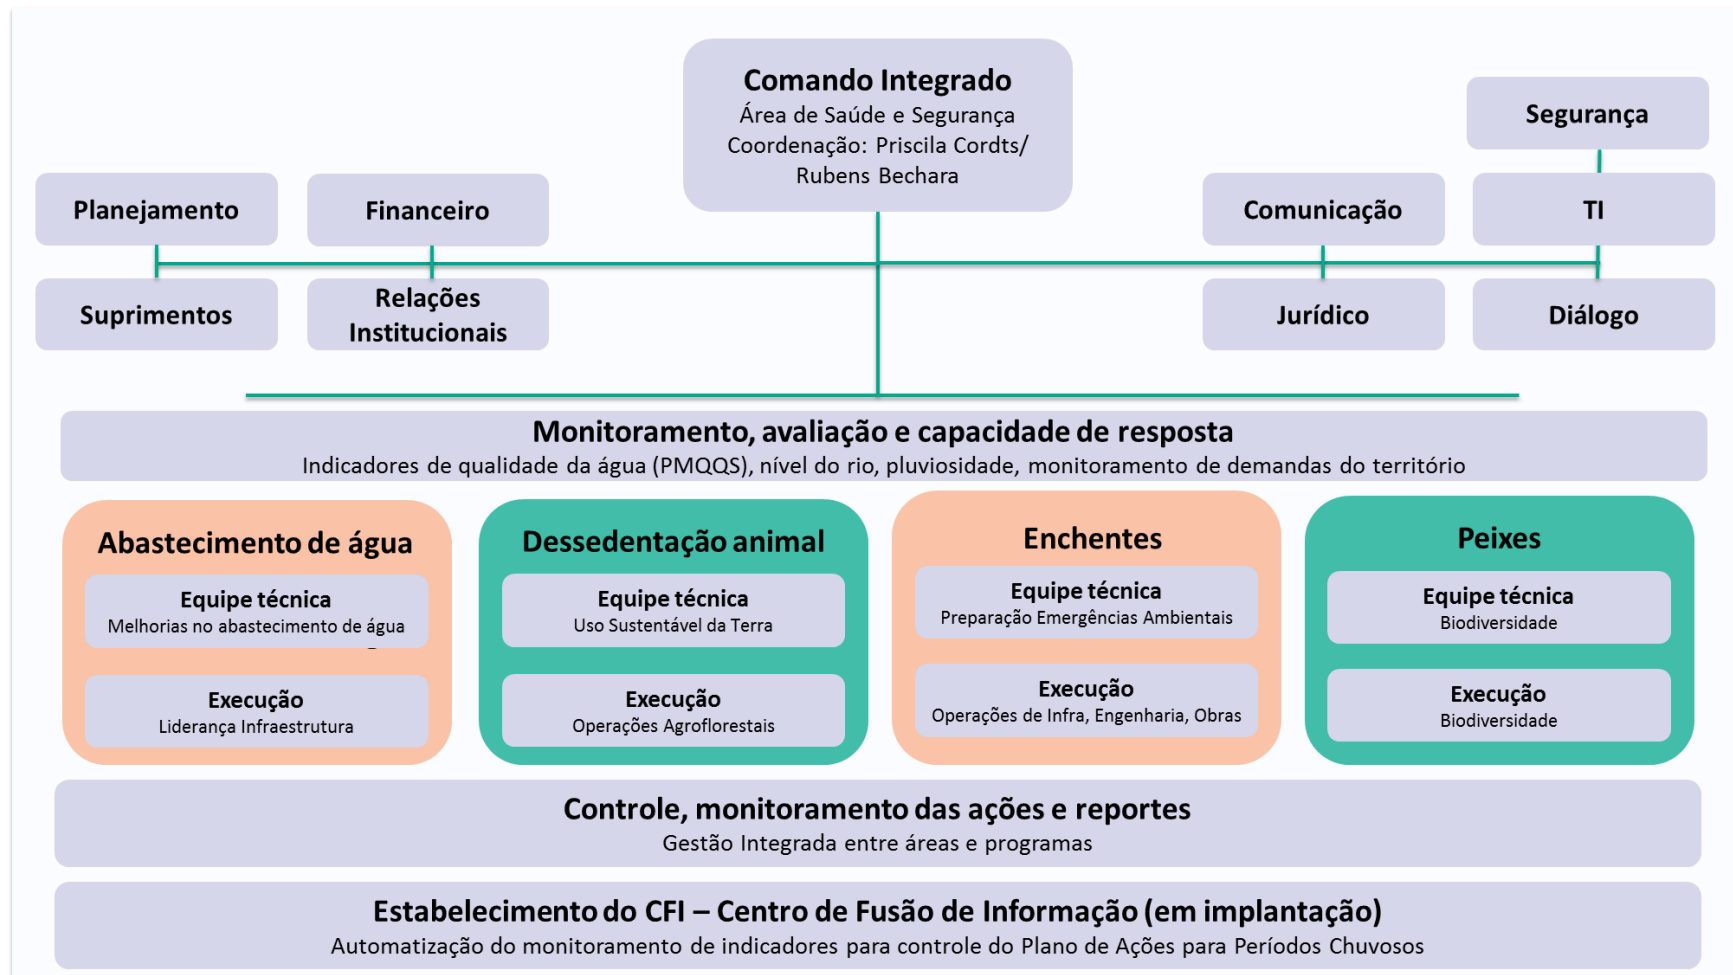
Comando Integrado
Área de Saúde e Segurança
Coordenação: Priscila Cordts/ Rubens Bechara

Planejamento

Financeiro

Segurança

Comunicação

TI

Suprimentos

Relações Institucionais

Jurídico

Diálogo

Monitoramento, avaliação e capacidade de resposta
Indicadores de qualidade da água (PMQQS), nível do rio, pluviosidade, monitoramento de demandas do território

Abastecimento de água

Equipe técnica
Melhorias no abastecimento de água

Execução
Liderança Infraestrutura

Dessedentação animal

Equipe técnica
Uso Sustentável da Terra

Execução
Operações Agroflorestais

Enchentes

Equipe técnica
Preparação Emergências Ambientais

Execução
Operações de Infra, Engenharia, Obras

Peixes

Equipe técnica
Biodiversidade

Execução
Biodiversidade

Controle, monitoramento das ações e reportes
Gestão Integrada entre áreas e programas

Estabelecimento do CFI – Centro de Fusão de Informação (em implantação)
Automatização do monitoramento de indicadores para controle do Plano de Ações para Períodos Chuvosos